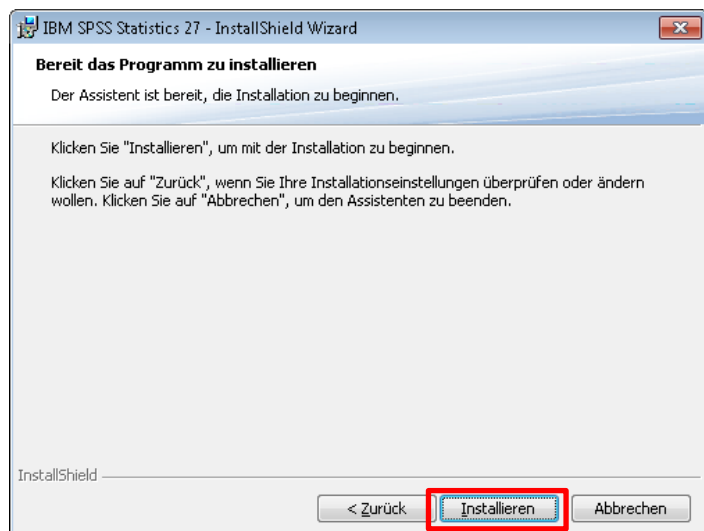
IBM SPSS Statistics 27 - InstallShield Wizard

Bereit das Programm zu installieren

Der Assistent ist bereit, die Installation zu beginnen.

Klicken Sie "Installieren", um mit der Installation zu beginnen.

Klicken Sie auf "Zurück", wenn Sie Ihre Installationseinstellungen überprüfen oder ändern wollen. Klicken Sie auf "Abbrechen", um den Assistenten zu beenden.

InstallShield

< Zurück

Installieren

Abbrechen